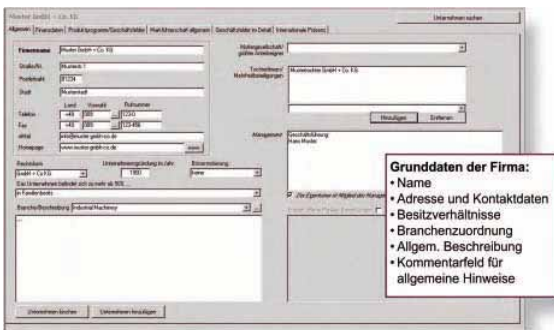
Muster GmbH + Co. KG

Unternehmen suchen

Allgemein | Finanzdaten | Produktprogramm/Geschäftsfelder | Marktlichkeitsanalyse allgemein | Geschäftsfelder im Detail | Internationale Präsenz

Firmenname: Muster GmbH + Co. KG

Straße/Nr.: Musterstr. 1

Postleitzahl: 81234

Stadt: Musterstadt

Land | Vorwahl | Rufnummer

Telefon: +49 | 089 | 12345

Fax: +49 | 089 | 123456

eMail: info@muster-gmbh.de

Homepage: www.muster-gmbh.de

Rechtsform: GmbH + Co KG

Unternehmensgründung im Jahr: 1900

Börsennotierung: keine

Das Unternehmen befindet sich zu mehr als 50% ...

in Familienbesitz

Branche/Beschreibung: Industrial Machinery

Muttergesellschaft/größter Anteilseigner:

Tochterfirmen/Mehrheitsbeteiligungen: Musterfirma GmbH + Co. KG

Hinzufügen | Entfernen

Management: Geschäftsführung Hans Muster

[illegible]

Unternehmen löschen | Unternehmen hinzufügen

Grunddaten der Firma:
• Name
• Adresse und Kontaktdaten
• Besitzverhältnisse
• Branchenzuordnung
• Allgem. Beschreibung
• Kommentarfeld für allgemeine Hinweise